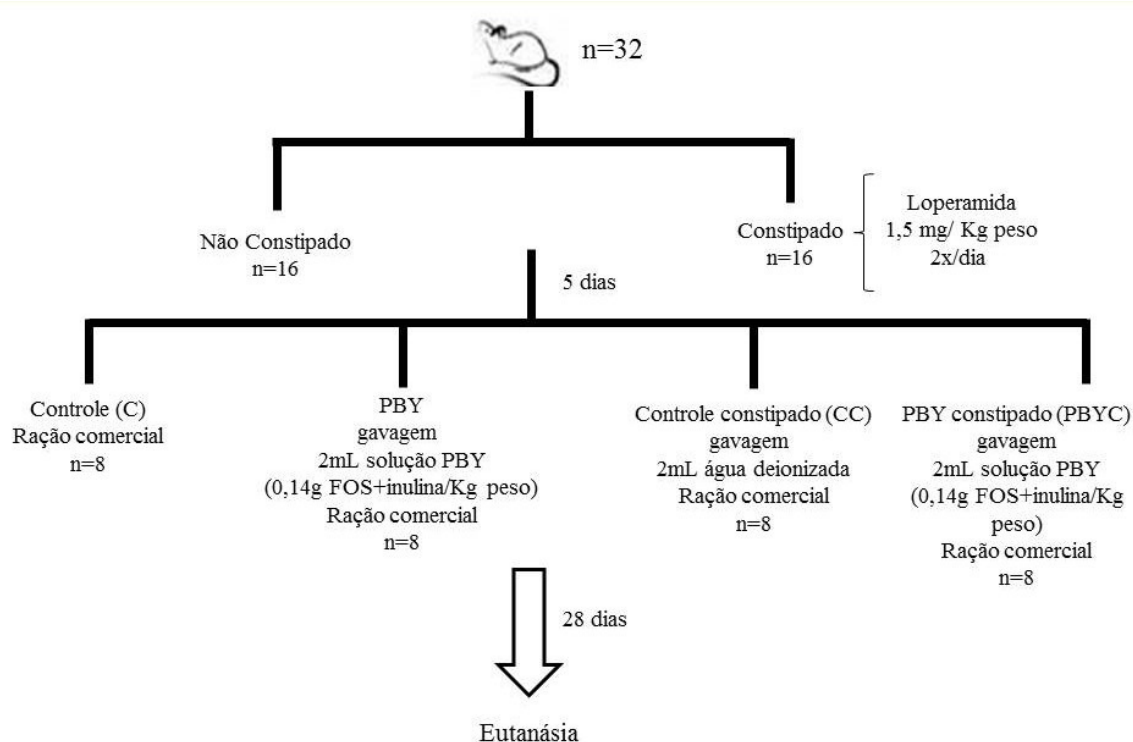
n=32

Não Constipado
n=16

Constipado
n=16

Loperamida
1,5 mg/ Kg peso
2x/dia

5 dias

Controle (C)
Ração comercial
n=8

PBY
gavagem
2mL solução PBY
(0,14g FOS+inulina/Kg peso)
Ração comercial
n=8

Controle constipado (CC)
gavagem
2mL água deionizada
Ração comercial
n=8

PBY constipado (PBYC)
gavagem
2mL solução PBY
(0,14g FOS+inulina/Kg peso)
Ração comercial
n=8

28 dias

Eutanásia